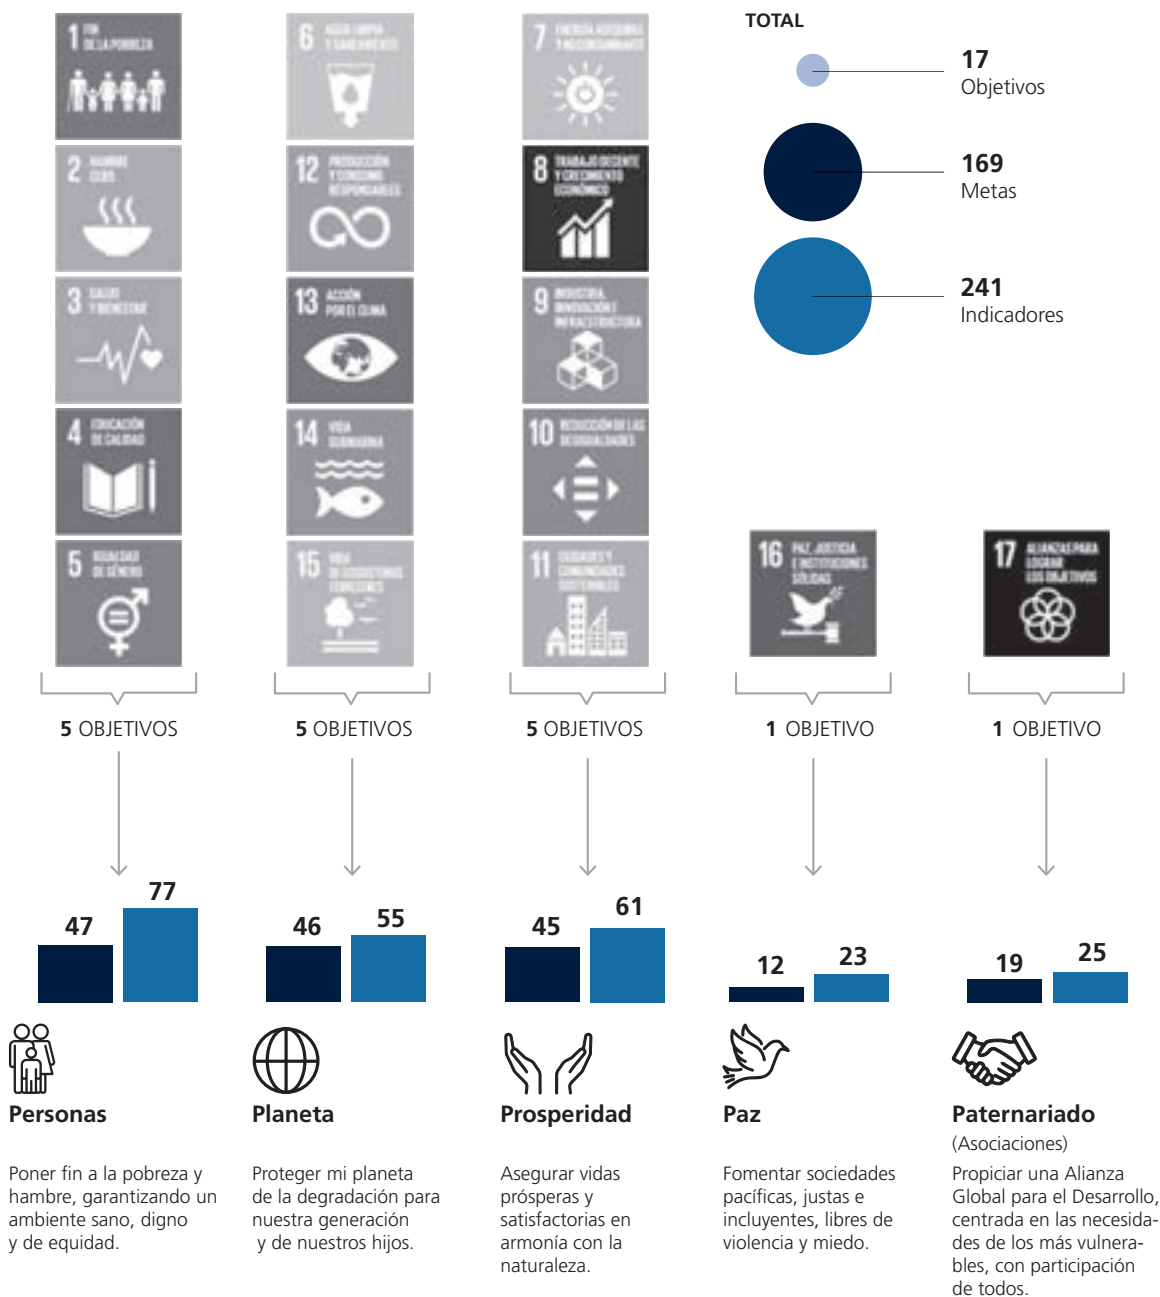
1 FIN DE LA POBREZA

2 HAMBRE CERO

3 SALUD Y BIENESTAR

4 EDUCACIÓN DE CALIDAD

5 IGUALDAD DE GÉNERO

6 AGUA LIMPIA Y SANEAMIENTO

12 PRODUCCIÓN Y CONSUMO RESPONSABLES

13 ACCIÓN POR EL CLIMA

14 VIDA SUBMARINA

15 VIDA DE ECOSISTEMAS TERRESTRES

7 ENERGÍA ASEQUIBLE Y NO CONTAMINANTE

8 TRABAJO DECENTE Y CRECIMIENTO ECONÓMICO

9 INDUSTRIA, INNOVACIÓN E INFRAESTRUCTURA

10 REDUCCIÓN DE LAS DESIGUALDADES

11 CIUDADES Y COMUNIDADES SOSTENIBLES

TOTAL

17 Objetivos

169 Metas

241 Indicadores

16 PAZ, JUSTICIA E INSTITUCIONES SÓLIDAS

17 ALIANZAS PARA LOGRAR LOS OBJETIVOS

5 OBJETIVOS

5 OBJETIVOS

5 OBJETIVOS

1 OBJETIVO

1 OBJETIVO

47 77

46 55

45 61

12 23

19 25

Personas

Poner fin a la pobreza y hambre, garantizando un ambiente sano, digno y de equidad.

Planeta

Proteger mi planeta de la degradación para nuestra generación y de nuestros hijos.

Prosperidad

Asegurar vidas prósperas y satisfactorias en armonía con la naturaleza.

Paz

Fomentar sociedades pacíficas, justas e incluyentes, libres de violencia y miedo.

Paternariado

(Asociaciones)

Propiciar una Alianza Global para el Desarrollo, centrada en las necesidades de los más vulnerables, con participación de todos.